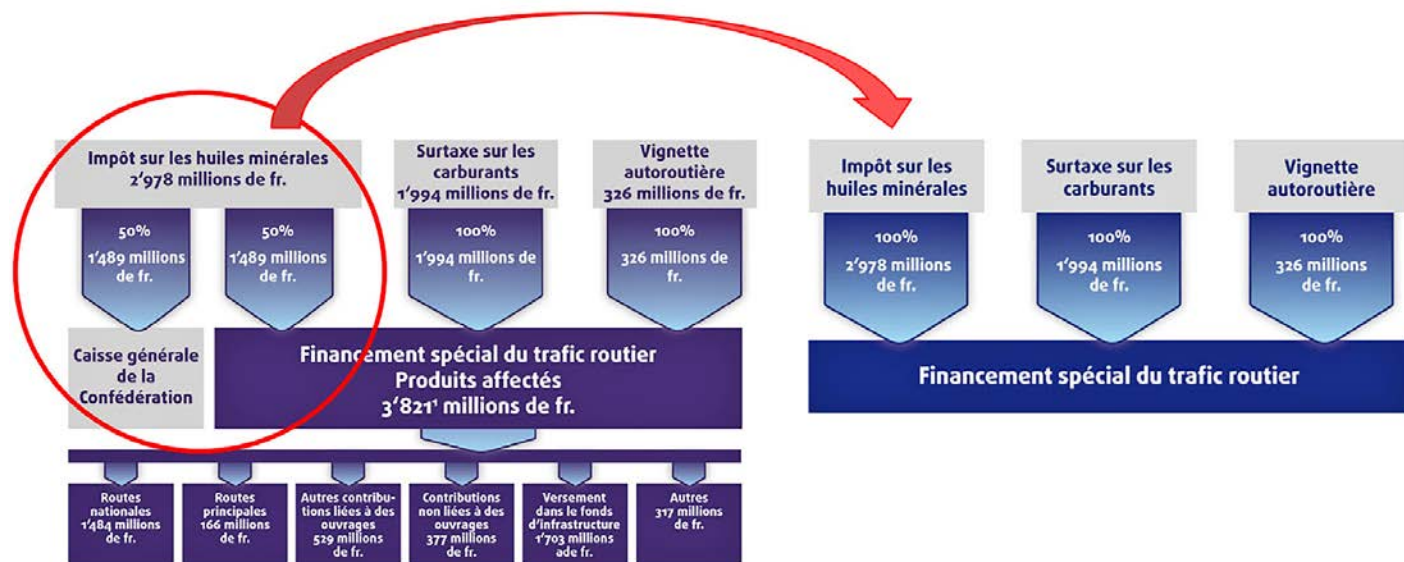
Impôt sur les huiles minérales
2'978 millions de fr.

50%
1'489 millions de fr.

50%
1'489 millions de fr.

Surtaxe sur les carburants
1'994 millions de fr.

100%
1'994 millions de fr.

Vignette autoroutière
326 millions de fr.

100%
326 millions de fr.

Caisse générale de la Confédération

Financement spécial du trafic routier
Produits affectés
3'821¹ millions de fr.

Routes nationales 1'484 millions de fr.

Routes principales 166 millions de fr.

Autres contributions liées à des ouvrages 529 millions de fr.

Contributions non liées à des ouvrages 377 millions de fr.

Versement dans le fonds d'infrastructure 1'703 millions ade fr.

Autres 317 millions de fr.

Impôt sur les huiles minérales

100%
2'978 millions de fr.

Surtaxe sur les carburants

100%
1'994 millions de fr.

Vignette autoroutière

100%
326 millions de fr.

Financement spécial du trafic routier